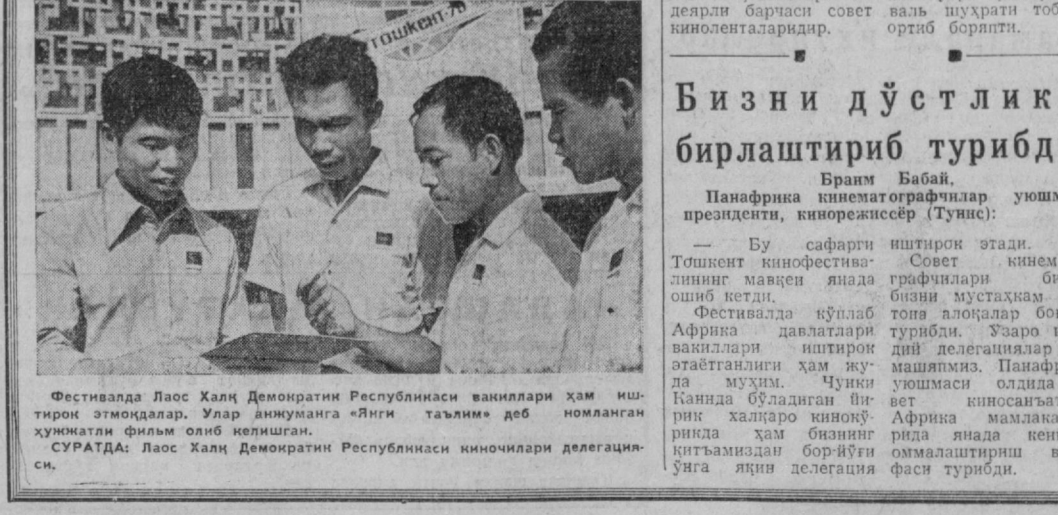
ТОШКЕНТ-78

Фестивалда Лаос Халқ Демократик Республикаси вакиллари ҳам иштирок этмоқдалар. Улар анжуманга «Янги таълим» деб номланган ҳужжатли фильм олиб келишган.
СУРАТДА: Лаос Халқ Демократик Республикаси киночилари делегацияси.

деярли барчаси совет киноленталаридир.

ваљ шуҳрати тоб ортиб бормпти.

Бизни дўстлик бирлаштириб турибд

Браим Бабай,
Панафрика кинематографчилар уюшм президенти, кинорежиссёр (Тунис):

— Бу сафарги Тошкент кинофестивалининг мавқеи янада ошиб кетди.
Фестивалда кўплаб Африка давлатлари вакиллари иштирок этаётганлиги ҳам жуда муҳим. Чунки Каннда бўладиган йирик халқаро кинокўрикда ҳам бизнинг қитъамиздан бор-йўғи ўнга яқин делегация иштирок этади.
Совет кинем графчилари би бизни мустаҳкам тоза алоқалар бо турибди. Ўзаро и дий делегациялар машапмиз. Панафр уюшмаси олдида вет киносанъат Африка мамлака рида янада кенг оммалаштириш в фаси турибди.